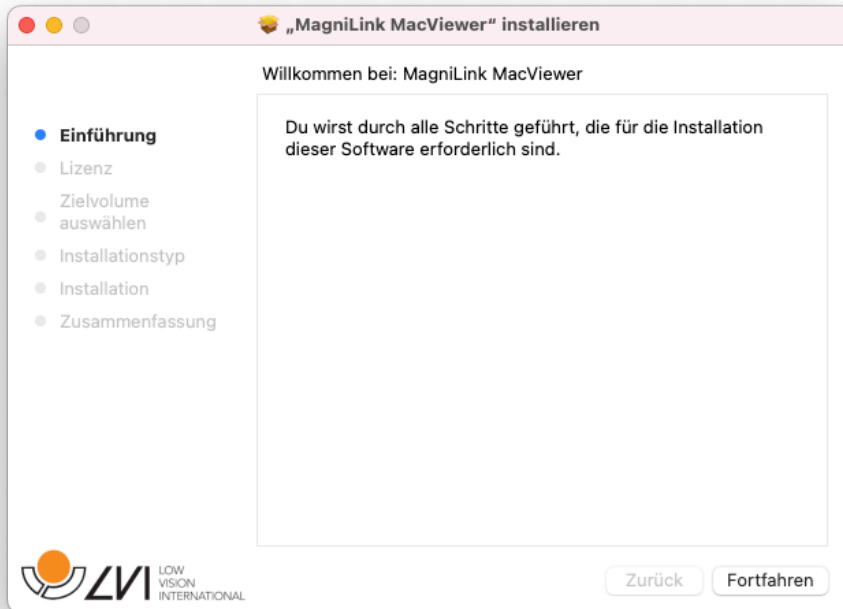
„MagniLink MacViewer“ installieren

Willkommen bei: MagniLink MacViewer

Einführung
Lizenz
Zielvolume auswählen
Installationstyp
Installation
Zusammenfassung

Du wirst durch alle Schritte geführt, die für die Installation dieser Software erforderlich sind.

LVI LOW VISION INTERNATIONAL

Zurück
Fortfahren